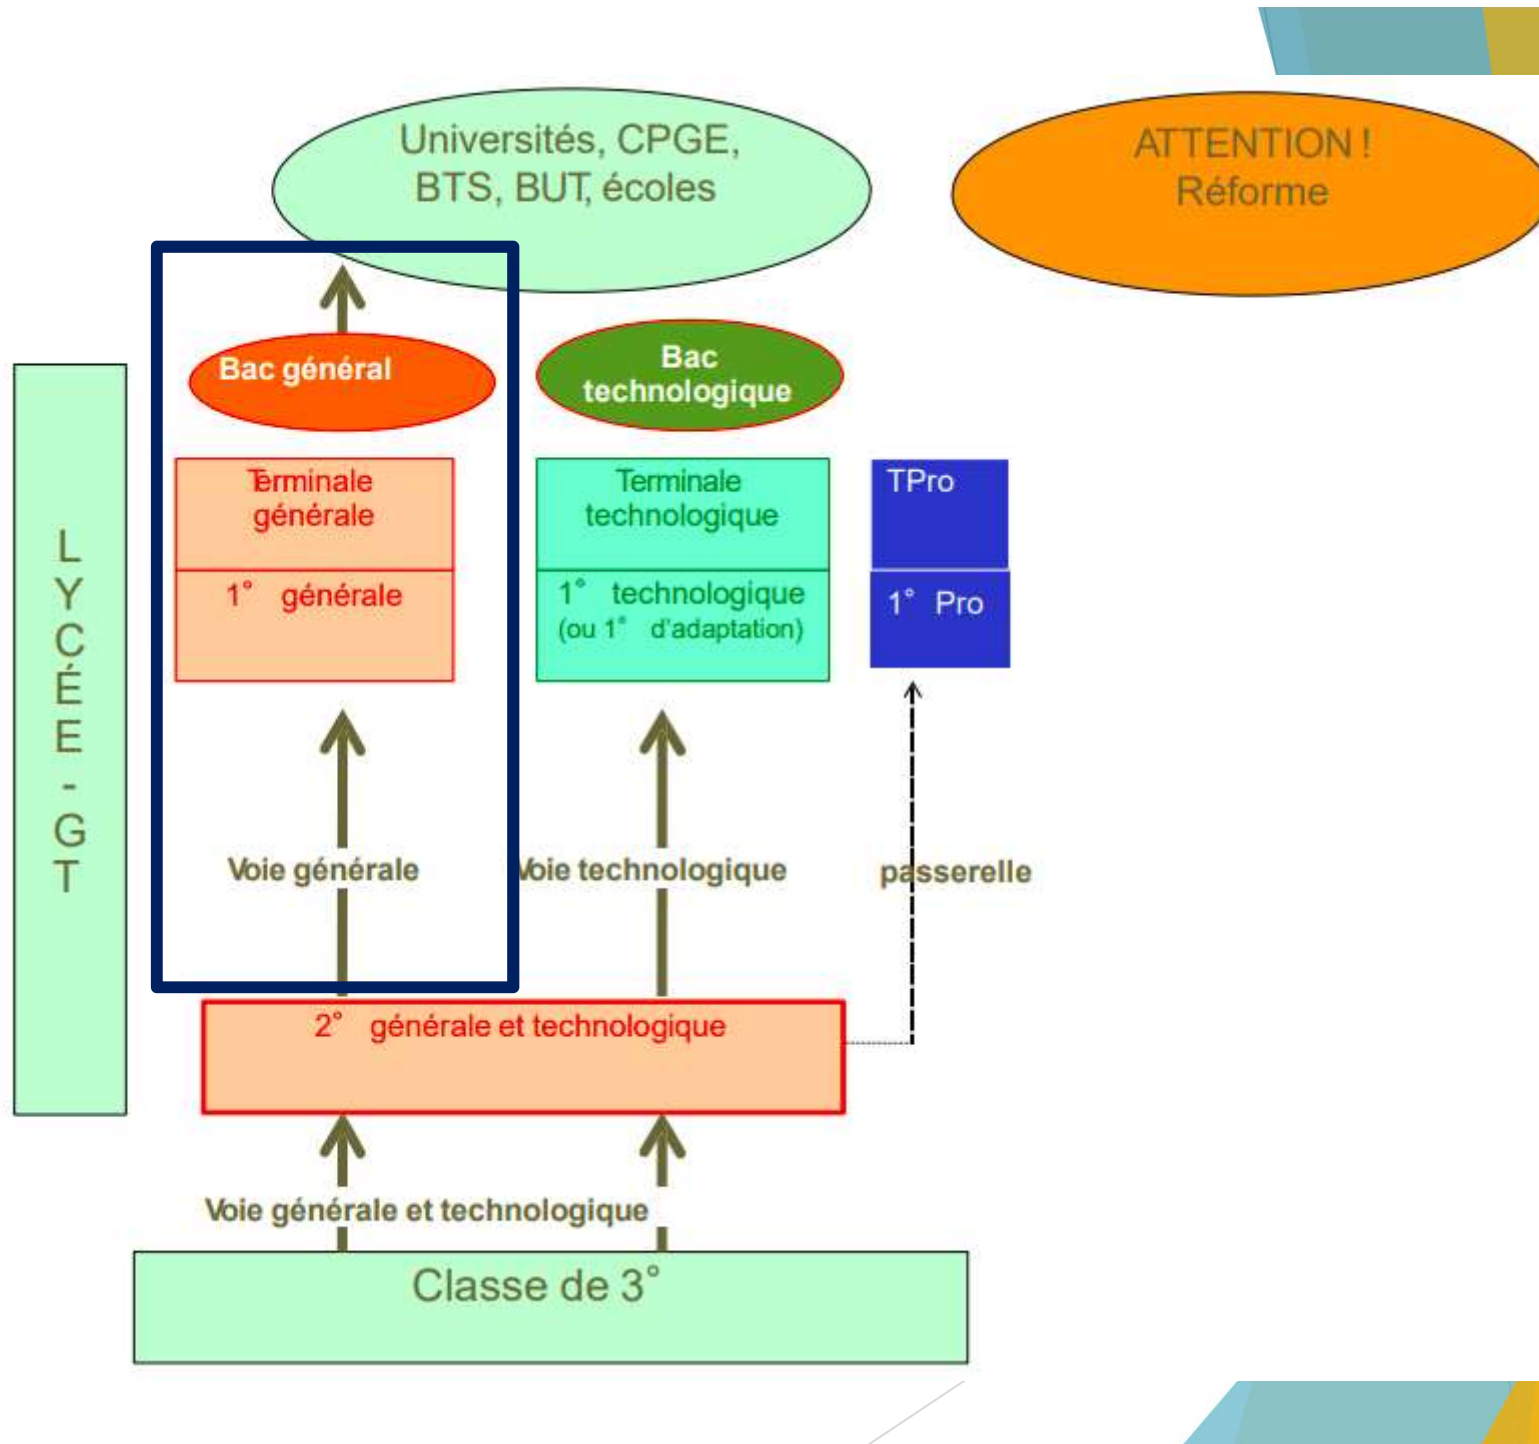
Universités, CPGE, BTS, BUT, écoles

ATTENTION ! Réforme

LYCÉE - GT

Bac général

Bac technologique

Terminale générale

1° générale

Terminale technologique

1° technologique (ou 1° d'adaptation)

TPro

1° Pro

Voie générale

Voie technologique

passerelle

2° générale et technologique

Voie générale et technologique

Classe de 3°